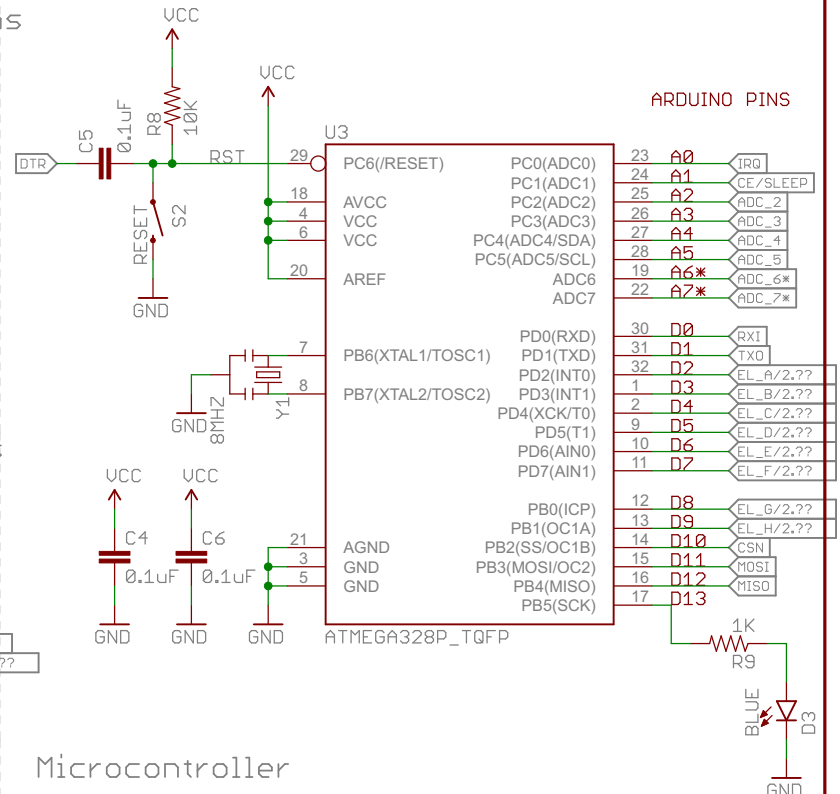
ns

VCC

VCC

R8 10K

ARDUINO PINS

U3

C5 0.1uF

DTR

RST

29 PC6(/RESET)

18 AVCC
4 VCC
6 VCC

20 AREF

RESET S2

GND

PC0(ADC0) 23 A0 IRQ
PC1(ADC1) 24 A1 CE/SLEEP
PC2(ADC2) 25 A2 ADC_2
PC3(ADC3) 26 A3 ADC_3
PC4(ADC4/SDA) 27 A4 ADC_4
PC5(ADC5/SCL) 28 A5 ADC_5
ADC6 19 A6* ADC_6*
ADC7 22 A7* ADC_7*

7 PB6(XTAL1/TOSC1)
8 PB7(XTAL2/TOSC2)

GND 8MHZ Y1

PD0(RXD) 30 D0 RXI
PD1(TXD) 31 D1 TXO
PD2(INT0) 32 D2 EL_A/2.??
PD3(INT1) 1 D3 EL_B/2.??
PD4(XCK/T0) 2 D4 EL_C/2.??
PD5(T1) 9 D5 EL_D/2.??
PD6(AIN0) 10 D6 EL_E/2.??
PD7(AIN1) 11 D7 EL_F/2.??

VCC VCC

C4 C6

0.1uF 0.1uF

GND GND

21 AGND
3 GND
5 GND

GND

PB0(ICP) 12 D8 EL_G/2.??
PB1(OC1A) 13 D9 EL_H/2.??
PB2(SS/OC1B) 14 D10 CSN
PB3(MOSI/OC2) 15 D11 MOSI
PB4(MISO) 16 D12 MISO
PB5(SCK) 17 D13

ATMEGA328P_TQFP

1K
R9

BLUE D3

GND

??

Microcontroller